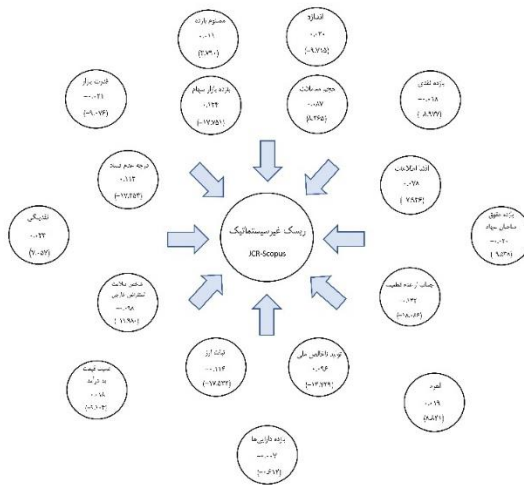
ریسک غیرسیستماتیک
JCR-Scopus

اندازه
۰.۰۳۰
(۹.۷۱۵-)

مصنوع بازده
۰.۰۱۱-
(۲.۸۹۰)

قدرت بازار
۰.۰۲۱-
(۹.۰۷۶-)

بازده بازار سهام
۰.۱۳۴
(۱۷.۷۵۱-)

حجم معاملات
۰.۰۸۷-
(۸.۲۶۵)

بازده نقدی
۰.۰۶۸-
(۸.۹۷۷)

ترجیح حجم اسناد
۰.۱۱۳
(۱۲.۲۵۳-)

اقلام اطلاعات
۰.۰۷۸-
(۷.۸۲۴)

نقدینگی
۰.۰۴۴-
(۲.۰۵۷)

بازده حقوق صاحبان سهام
۰.۰۲۰-
(۹.۳۳۸)

شاخص ملامت تنظیمات دارایی
۰.۰۹۸-
(۱۱.۹۸۰)

جمالت از عدم قطعیت
۰.۱۳۲
(۱۸.۰۶۲-)

نسبت قیمت به درآمد
۰.۰۱۸
(۵.۱۰۳-)

ثبات ارز
۰.۱۱۴-
(۱۷.۵۳۲-)

تولید ناخالص ملی
۰.۰۹۶-
(۱۳.۲۲۹-)

اهرم
۰.۰۱۹
(۷.۵۳۱)

بازده دارایی‌ها
۰.۰۰۷-
(۰.۶۱۳-)